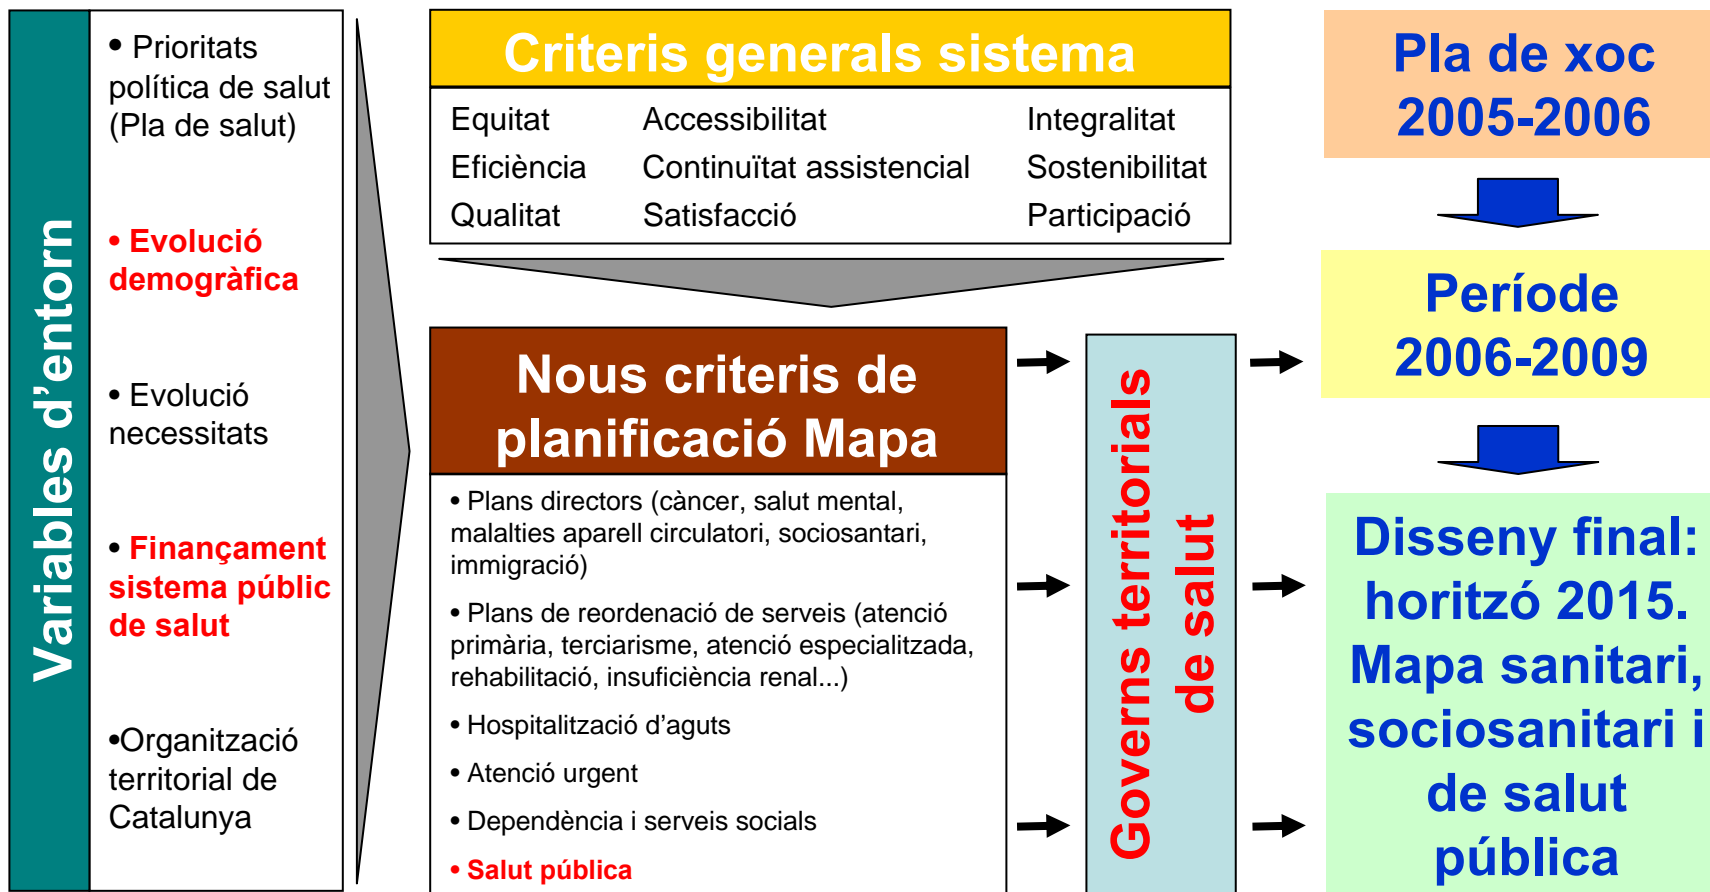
Variables d'entorn

• Prioritats política de salut (Pla de salut)

• Evolució demogràfica

• Evolució necessitats

• Finançament sistema públic de salut

•Organització territorial de Catalunya

Criteris generals sistema

| Equitat | Accessibilitat | Integralitat |
|---|---|---|
| Eficiència | Continuïtat assistencial | Sostenibilitat |
| Qualitat | Satisfacció | Participació |

Nous criteris de planificació Mapa

• Plans directors (càncer, salut mental, malalties aparell circulatori, sociosantari, immigració)

• Plans de reordenació de serveis (atenció primària, terciarisme, atenció especialitzada, rehabilitació, insuficiència renal...)

• Hospitalització d'aguts

• Atenció urgent

• Dependència i serveis socials

• Salut pública

Governs territorials de salut

Pla de xoc 2005-2006

Període 2006-2009

Disseny final: horitzó 2015. Mapa sanitari, sociosanitari i de salut pública